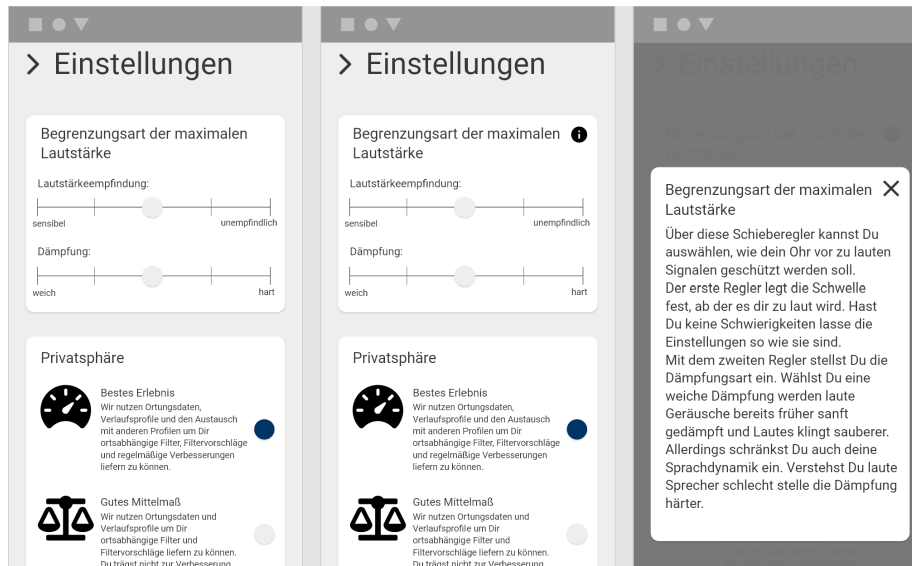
> Einstellungen

Begrenzungsart der maximalen Lautstärke

Lautstärkeempfindung:

sensibel unempfindlich

Dämpfung:

weich hart

Privatsphäre

Bestes Erlebnis
Wir nutzen Ortungsdaten, Verlaufsprofile und den Austausch mit anderen Profilen um Dir ortsabhängige Filter, Filtervorschläge und regelmäßige Verbesserungen liefern zu können.

Gutes Mittelmaß
Wir nutzen Ortungsdaten und Verlaufsprofile um Dir ortsabhängige Filter und Filtervorschläge liefern zu können. Du trägst nicht zur Verbesserung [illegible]

> Einstellungen

Begrenzungsart der maximalen Lautstärke

Lautstärkeempfindung:

sensibel unempfindlich

Dämpfung:

weich hart

Privatsphäre

Bestes Erlebnis
Wir nutzen Ortungsdaten, Verlaufsprofile und den Austausch mit anderen Profilen um Dir ortsabhängige Filter, Filtervorschläge und regelmäßige Verbesserungen liefern zu können.

Gutes Mittelmaß
Wir nutzen Ortungsdaten und Verlaufsprofile um Dir ortsabhängige Filter und Filtervorschläge liefern zu können. Du trägst nicht zur Verbesserung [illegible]

> Einstellungen

Begrenzungsart der maximalen Lautstärke

Begrenzungsart der maximalen Lautstärke

Über diese Schieberegler kannst Du auswählen, wie dein Ohr vor zu lauten Signalen geschützt werden soll.
Der erste Regler legt die Schwelle fest, ab der es dir zu laut wird. Hast Du keine Schwierigkeiten lasse die Einstellungen so wie sie sind.
Mit dem zweiten Regler stellst Du die Dämpfungsart ein. Wählst Du eine weiche Dämpfung werden laute Geräusche bereits früher sanft gedämpft und Lautes klingt sauberer. Allerdings schränkst Du auch deine Sprachdynamik ein. Verstehst Du laute Sprecher schlecht stelle die Dämpfung härter.